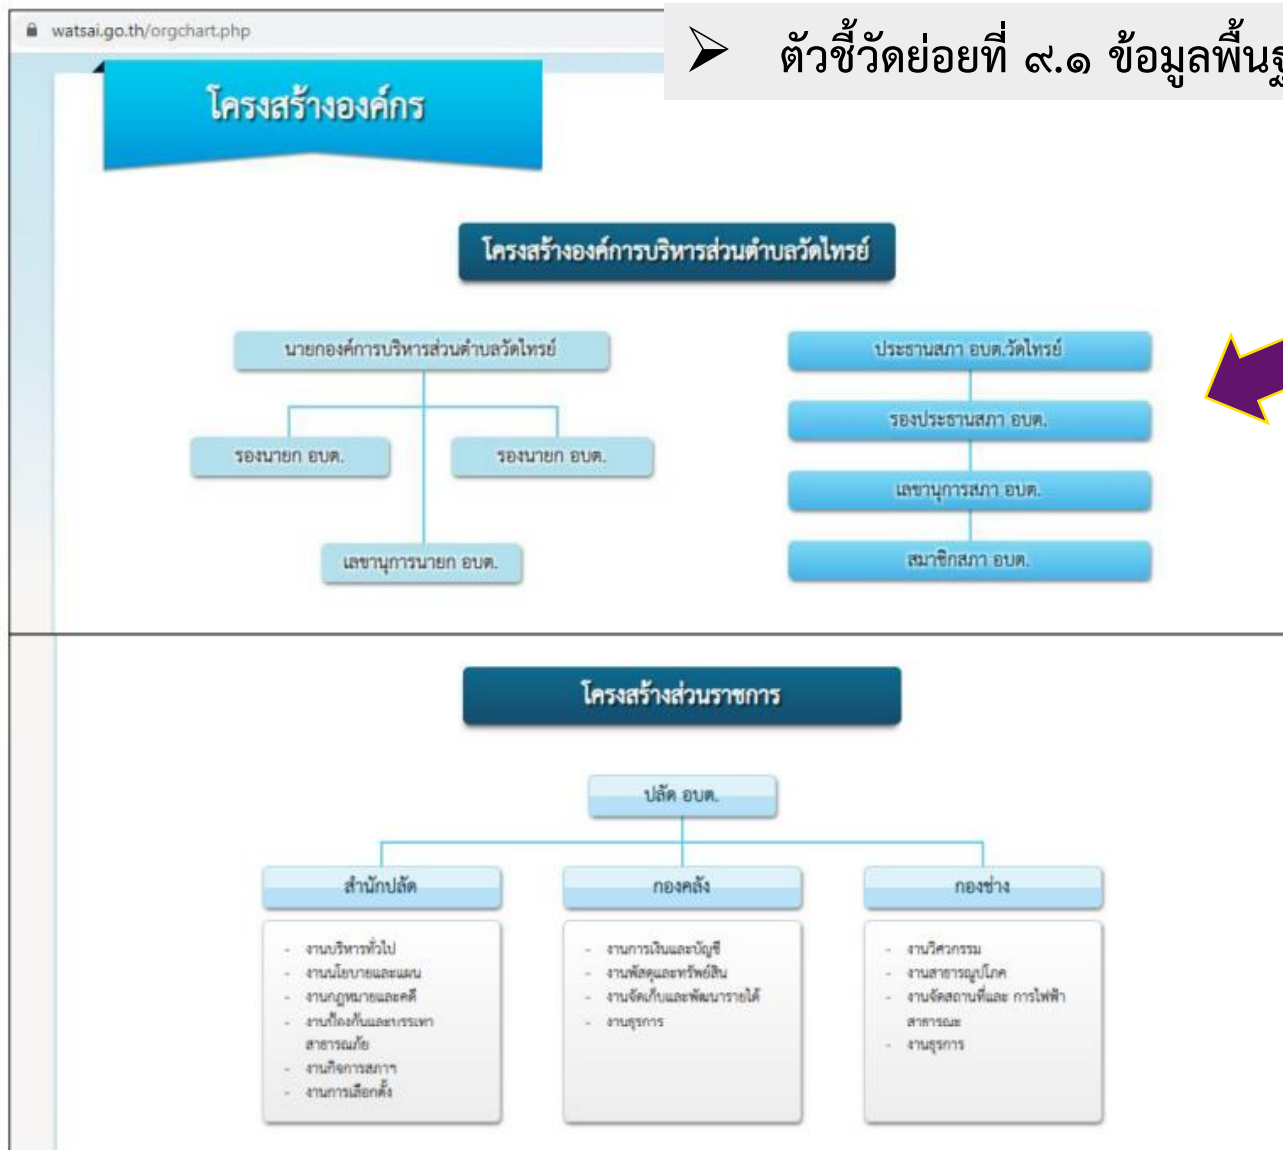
watsai.go.th/orgchart.php

➢ ตัวชี้วัดย่อยที่ ๙.๑ ข้อมูลพื้นฐ

โครงสร้างองค์กร

โครงสร้างองค์การบริหารส่วนตำบลวัดไทรย์

นายกองค์การบริหารส่วนตำบลวัดไทรย์

รองนายก อบต.

รองนายก อบต.

เลขานุการนายก อบต.

ประธานสภา อบต.วัดไทรย์

รองประธานสภา อบต.

เลขานุการสภา อบต.

สมาชิกสภา อบต.

โครงสร้างส่วนราชการ

ปลัด อบต.

สำนักปลัด

- งานบริหารทั่วไป
- งานนโยบายและแผน
- งานกฎหมายและคดี
- งานป้องกันและบรรเทาสาธารณภัย
- งานกิจการสภา
- งานการเลือกตั้ง

กองคลัง

- งานการเงินและบัญชี
- งานพัสดุและทรัพย์สิน
- งานจัดเก็บและพัฒนารายได้
- งานธุรการ

กองช่าง

- งานวิศวกรรม
- งานสาธารณูปโภค
- งานจัดสถานที่และ การไฟฟ้าสาธารณะ
- งานธุรการ